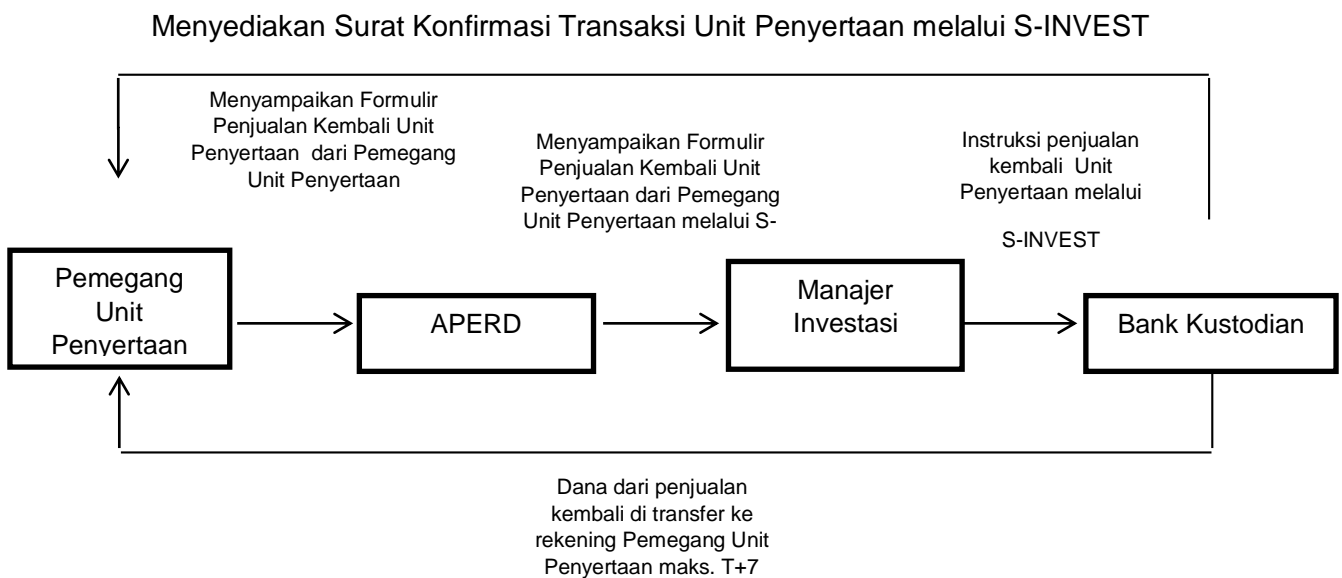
Menyediakan Surat Konfirmasi Transaksi Unit Penyertaan melalui S-INVEST

Menyampaikan Formulir Penjualan Kembali Unit Penyertaan dari Pemegang Unit Penyertaan

Menyampaikan Formulir Penjualan Kembali Unit Penyertaan dari Pemegang Unit Penyertaan melalui S-

Instruksi penjualan kembali Unit Penyertaan melalui

S-INVEST

Pemegang Unit Penyertaan

APERD

Manajer Investasi

Bank Kustodian

Dana dari penjualan kembali di transfer ke rekening Pemegang Unit Penyertaan maks. T+7